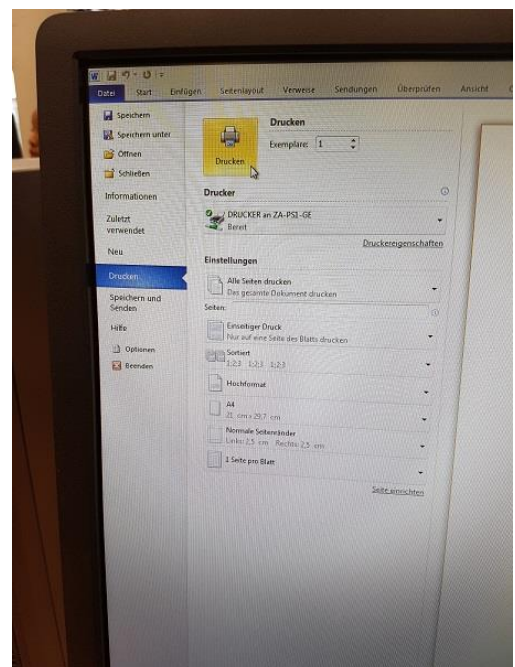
Datei Start Einfügen Seitenlayout Verweise Sendungen Überprüfen Ansicht

Speichern
Speichern unter
Öffnen
Schließen
Informationen
Zuletzt verwendet
Neu
Drucken
Speichern und Senden
Hilfe
Optionen
Beenden

Drucken
Exemplare: 1
Drucken

Drucker
DRUCKER an ZA-PS1-GE
Bereit
Druckereigenschaften

Einstellungen
Alle Seiten drucken
Das gesamte Dokument drucken
Seiten:
Einseitiger Druck
Nur auf eine Seite des Blatts drucken
Sortiert
1,2,3 1,2,3 1,2,3
Hochformat
A4
21 cm x 29,7 cm
Normale Seitenränder
Links: 2,5 cm Rechts: 2,5 cm
1 Seite pro Blatt
Seite einrichten